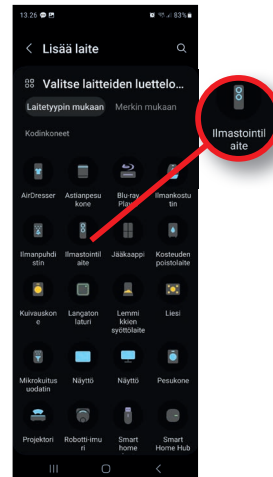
13.26 83%

< Lisää laite

Valitse laitteiden luettelo...

Laitetyypin mukaan Merkin mukaan

Kodinkoneet

AirDresser
Astianpesukone
Blu-ray Play
Ilmankostutin

Ilmanpuhdistin
Ilmastointilaite
Jääkaappi
Kosteudenpoistolaite

Kuivauskone
Langaton laturi
Lemmikkien syöttölaite
Liesi

Mikrokuitusuodatin
Näyttö
Näyttö
Pesukone

Projektori
Robotti-imuri
Smart home
Smart Home Hub

Ilmastointilaite